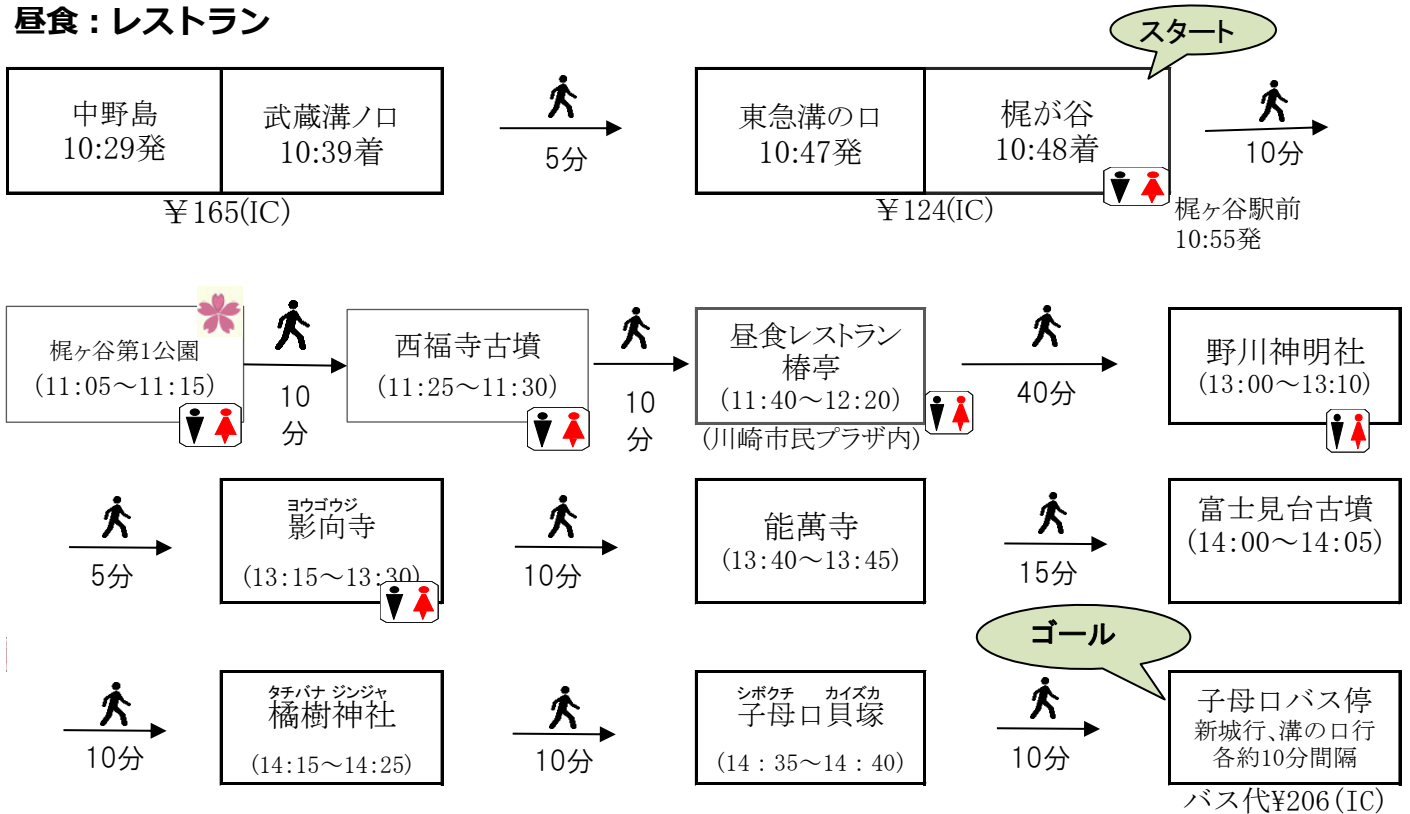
昼食：レストラン

中野島
10:29発

武蔵溝ノ口
10:39着

￥165(IC)

5分

スタート

東急溝の口
10:47発

梶が谷
10:48着

￥124(IC)

10分

梶ヶ谷駅前
10:55発

梶ヶ谷第1公園
(11:05〜11:15)

10
分

西福寺古墳
(11:25〜11:30)

10
分

昼食レストラン
椿亭
(11:40〜12:20)
(川崎市民プラザ内)

40分

野川神明社
(13:00〜13:10)

5分

ヨウゴウジ
影向寺
(13:15〜13:30)

10分

能萬寺
(13:40〜13:45)

15分

富士見台古墳
(14:00〜14:05)

ゴール

10分

タチバナ ジンジャ
橘樹神社
(14:15〜14:25)

10分

シボクチ カイズカ
子母口貝塚
(14：35〜14：40)

10分

子母口バス停
新城行、溝の口行
各約10分間隔

バス代¥206(IC)